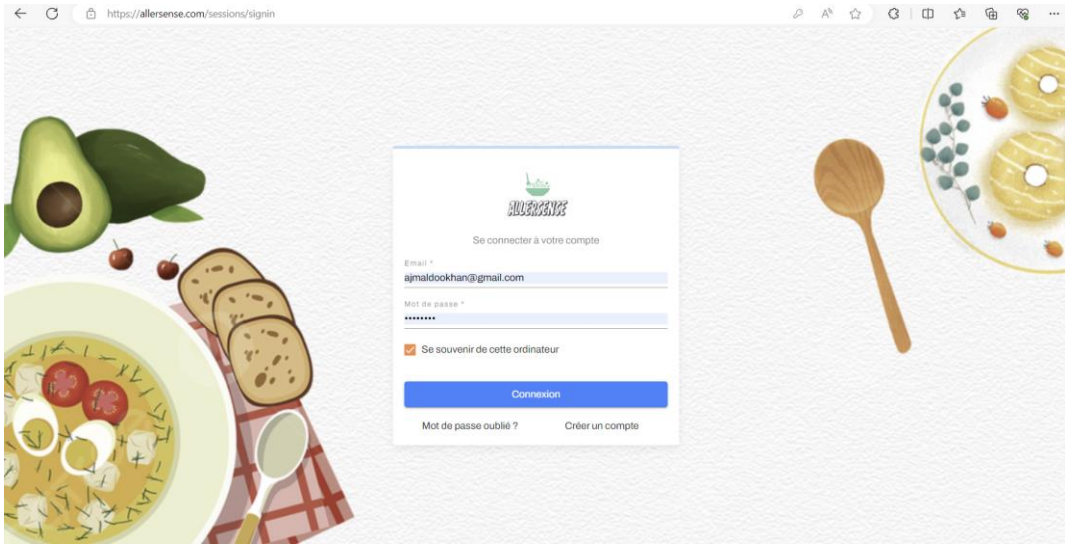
https://allersense.com/sessions/signin

ALLERSENSE

Se connecter à votre compte

Email *
ajmaldookhan@gmail.com

Mot de passe *
••••••••

Se souvenir de cette ordinateur

Connexion

Mot de passe oublié ?

Créer un compte